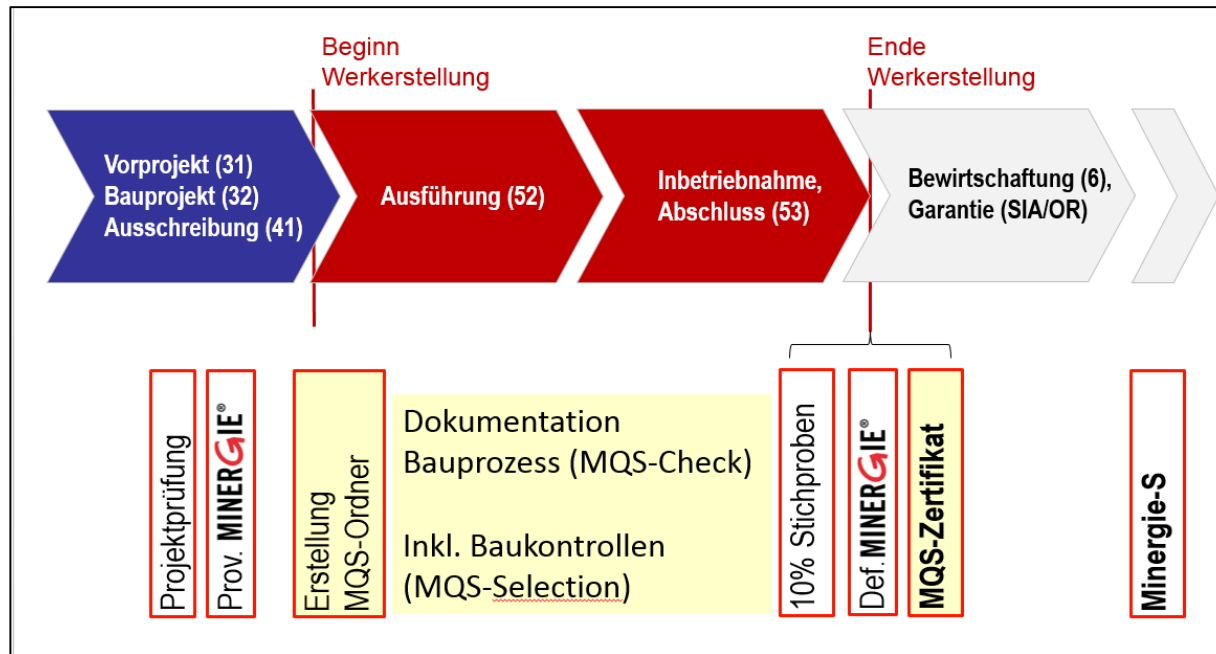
Beginn Werkerstellung

Ende Werkerstellung

Vorprojekt (31)
Bauprojekt (32)
Ausschreibung (41)

Ausführung (52)

Inbetriebnahme, Abschluss (53)

Bewirtschaftung (6), Garantie (SIA/OR)

Projektprüfung

Prov. MINERGIE®

Erstellung MQS-Ordner

Dokumentation Bauprozess (MQS-Check)

Inkl. Baukontrollen (MQS-Selection)

10% Stichproben

Def. MINERGIE®

MQS-Zertifikat

Minergie-S